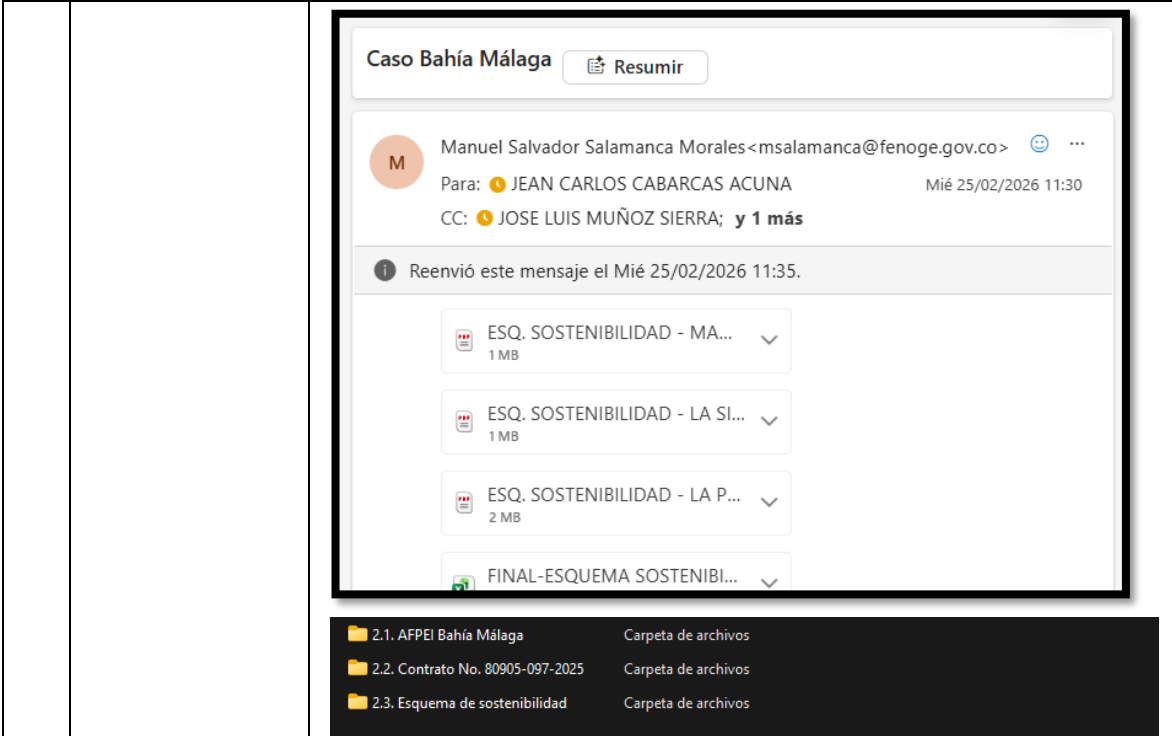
Caso Bahía Málaga
Resumir

M
Manuel Salvador Salamanca Morales<msalamanca@fenoge.gov.co>
Para: JEAN CARLOS CABARCAS ACUNA
Mié 25/02/2026 11:30
CC: JOSE LUIS MUÑOZ SIERRA; y 1 más

Reenvió este mensaje el Mié 25/02/2026 11:35.

ESQ. SOSTENIBILIDAD - MA...
1 MB

ESQ. SOSTENIBILIDAD - LA SI...
1 MB

ESQ. SOSTENIBILIDAD - LA P...
2 MB

FINAL-ESQUEMA SOSTENIBI...

| | |
|---|---|
| 2.1. AFPEI Bahía Málaga | Carpeta de archivos |
| 2.2. Contrato No. 80905-097-2025 | Carpeta de archivos |
| 2.3. Esquema de sostenibilidad | Carpeta de archivos |